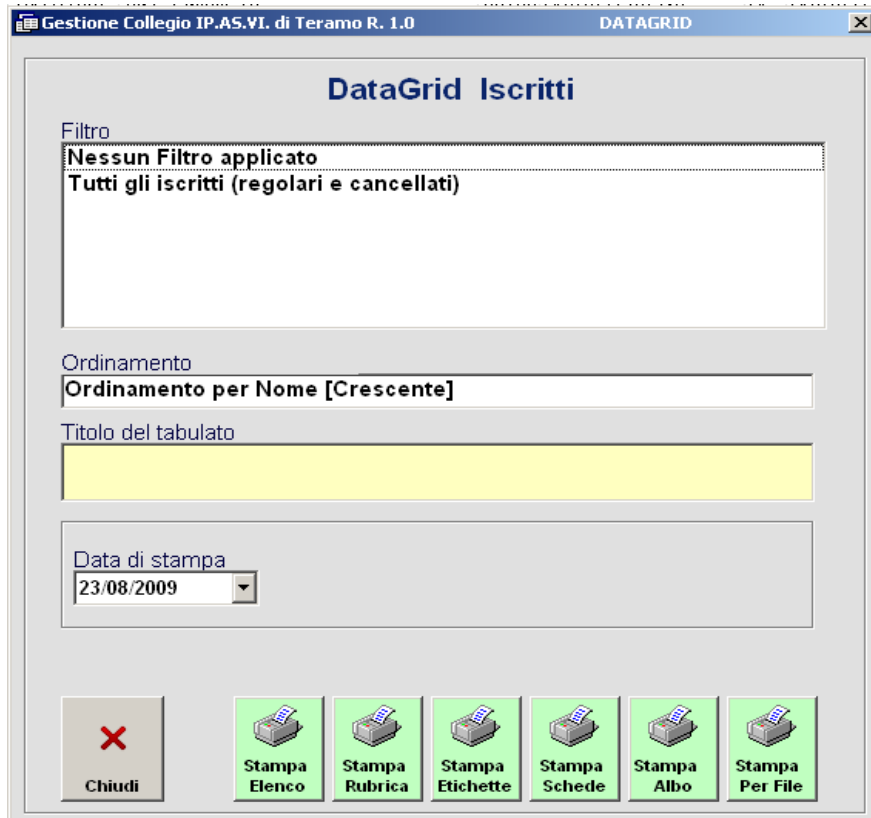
Gestione Collegio IP.AS.VI. di Teramo R. 1.0 DATAGRID

DataGrid Iscritti

Filtro
Nessun Filtro applicato
Tutti gli iscritti (regolari e cancellati)

Ordinamento
Ordinamento per Nome [Crescente]

Titolo del tabulato

Data di stampa
23/08/2009

Chiudi

Stampa Elenco

Stampa Rubrica

Stampa Etichette

Stampa Schede

Stampa Albo

Stampa Per File